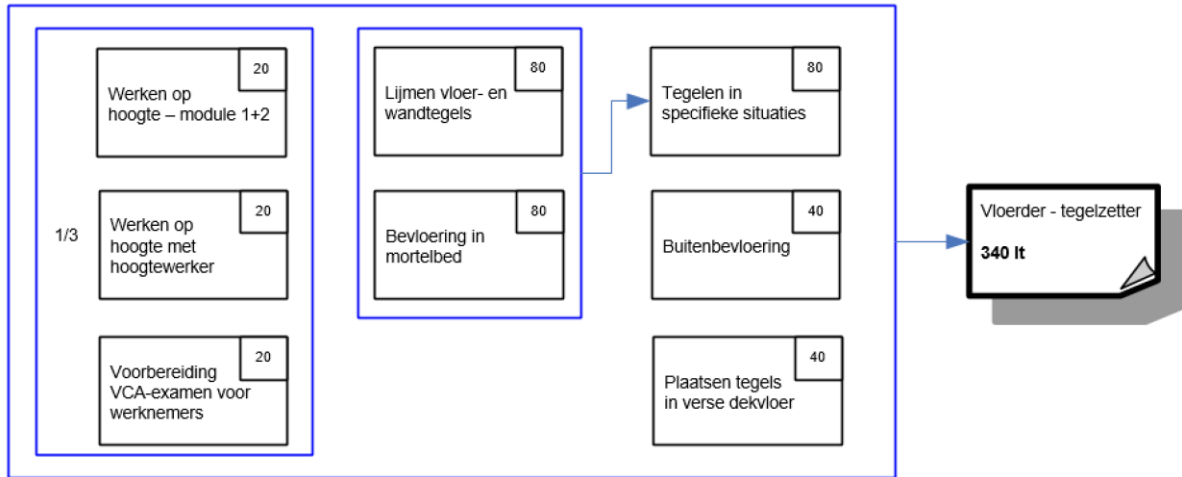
1/3

20
Werken op hoogte – module 1+2

20
Werken op hoogte met hoogtewerker

20
Voorbereiding VCA-examen voor werknemers

80
Lijmen vloer- en wandtegels

80
Bevloering in mortelbed

80
Tegelen in specifieke situaties

40
Buitenbevloering

40
Plaatsen tegels in verse dekvloer

Vloerder - tegelzetter
**340 lt**